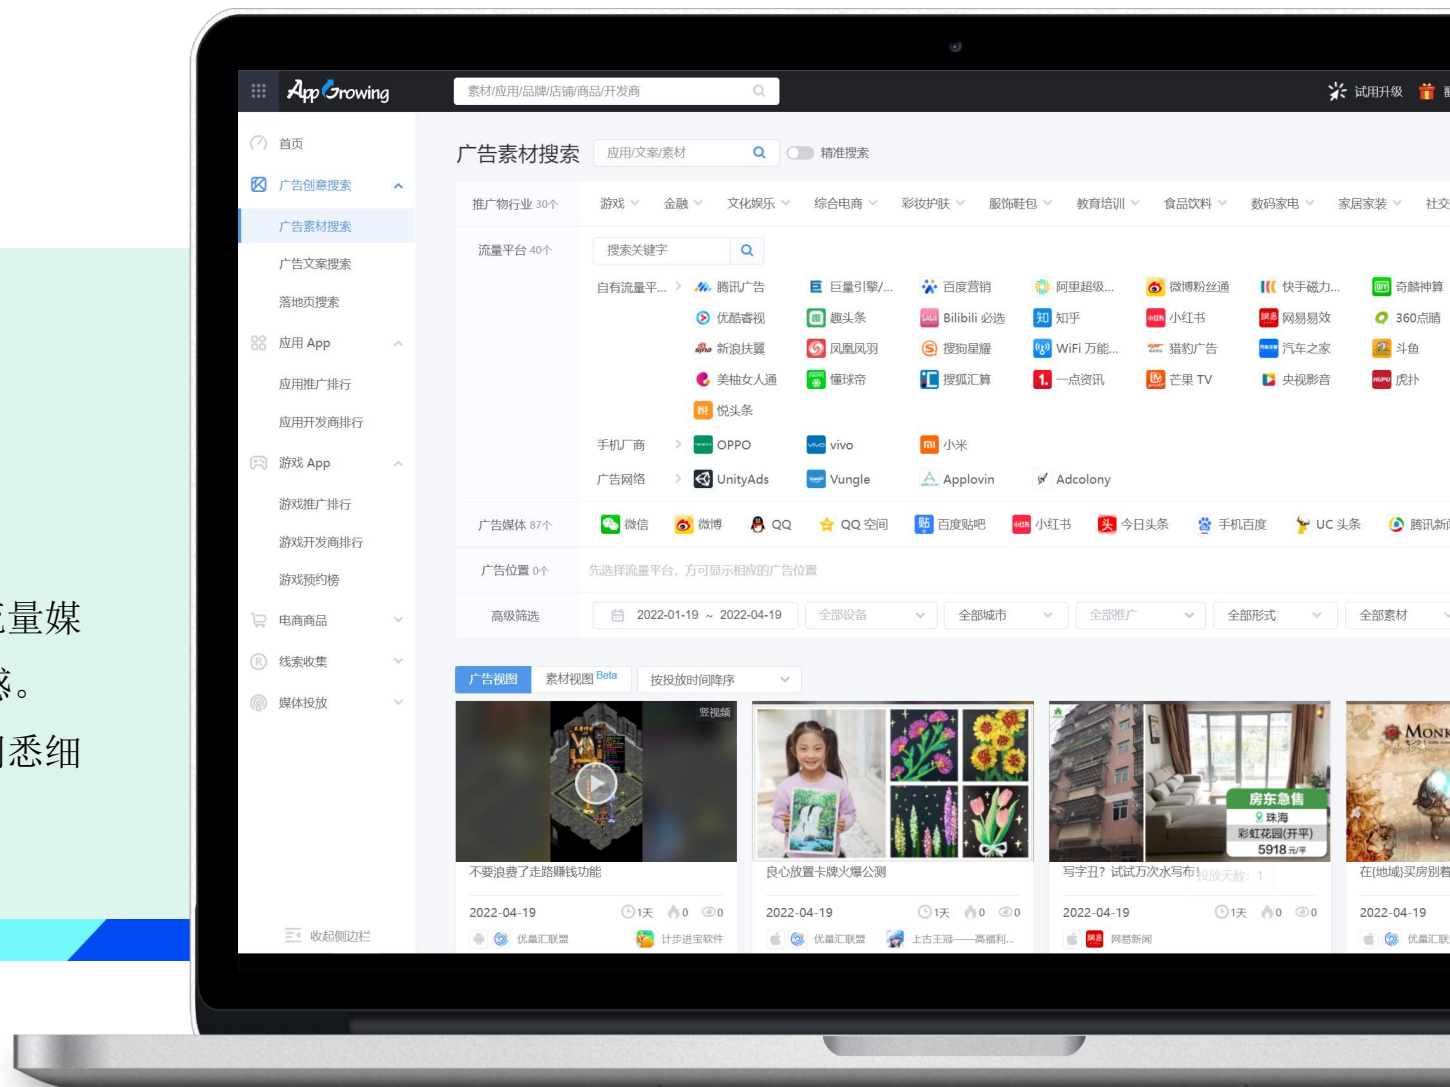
充量媒
%。
洞悉细

AppGrowing
素材/应用/品牌/店铺/商品/开发商
试用升级

首页
广告创意搜索
广告素材搜索
广告文案搜索
落地页搜索
应用 App
应用推广排行
应用开发商排行
游戏 App
游戏推广排行
游戏开发商排行
游戏预约榜
电商商品
线索收集
媒体投放
收起侧边栏

广告素材搜索
应用/文案/素材
精准搜索

推广物行业 30个
游戏 金融 文化娱乐 综合电商 彩妆护肤 服饰鞋包 教育培训 食品饮料 数码家电 家居家装 社交

流量平台 40个
搜索关键字
自有流量平...
腾讯广告 巨量引擎/... 百度营销 阿里超级... 微博粉丝通 快手磁力... 奇麟神算
优酷睿视 趣头条 Bilibili 必选 知乎 小红书 网易易效 360点睛
新浪扶翼 凤凰风羽 搜狗星耀 WiFi 万能... 猎豹广告 汽车之家 斗鱼
美柚女人通 懂球帝 搜狐汇算 一点资讯 芒果 TV 央视影音 虎扑
悦头条
手机厂商
OPPO vivo 小米
广告网络
UnityAds Vungle Applovin Adcolony

广告媒体 87个
微信 微博 QQ QQ 空间 百度贴吧 小红书 今日头条 手机百度 UC 头条 腾讯新闻

广告位置 0个
先选择流量平台，方可显示相应的广告位置

高级筛选
2022-01-19 ~ 2022-04-19
全部设备 全部城市 全部推广 全部形式 全部素材

广告视图 素材视图 Beta 按投放时间降序

竖视频
不要浪费了走路赚钱功能
2022-04-19 1天 0 0
优量汇联盟 计步进宝软件

良心放置卡牌火爆公测
2022-04-19 1天 0 0
优量汇联盟 上古王冠——高福利...

房东急售
珠海
彩虹花园(开平)
5918 元/平
写字丑？试试万次水写布！
投放天数：1
2022-04-19 1天 0 0
网易新闻

MONK
在(地域)买房别着
2022-04-19
优量汇联